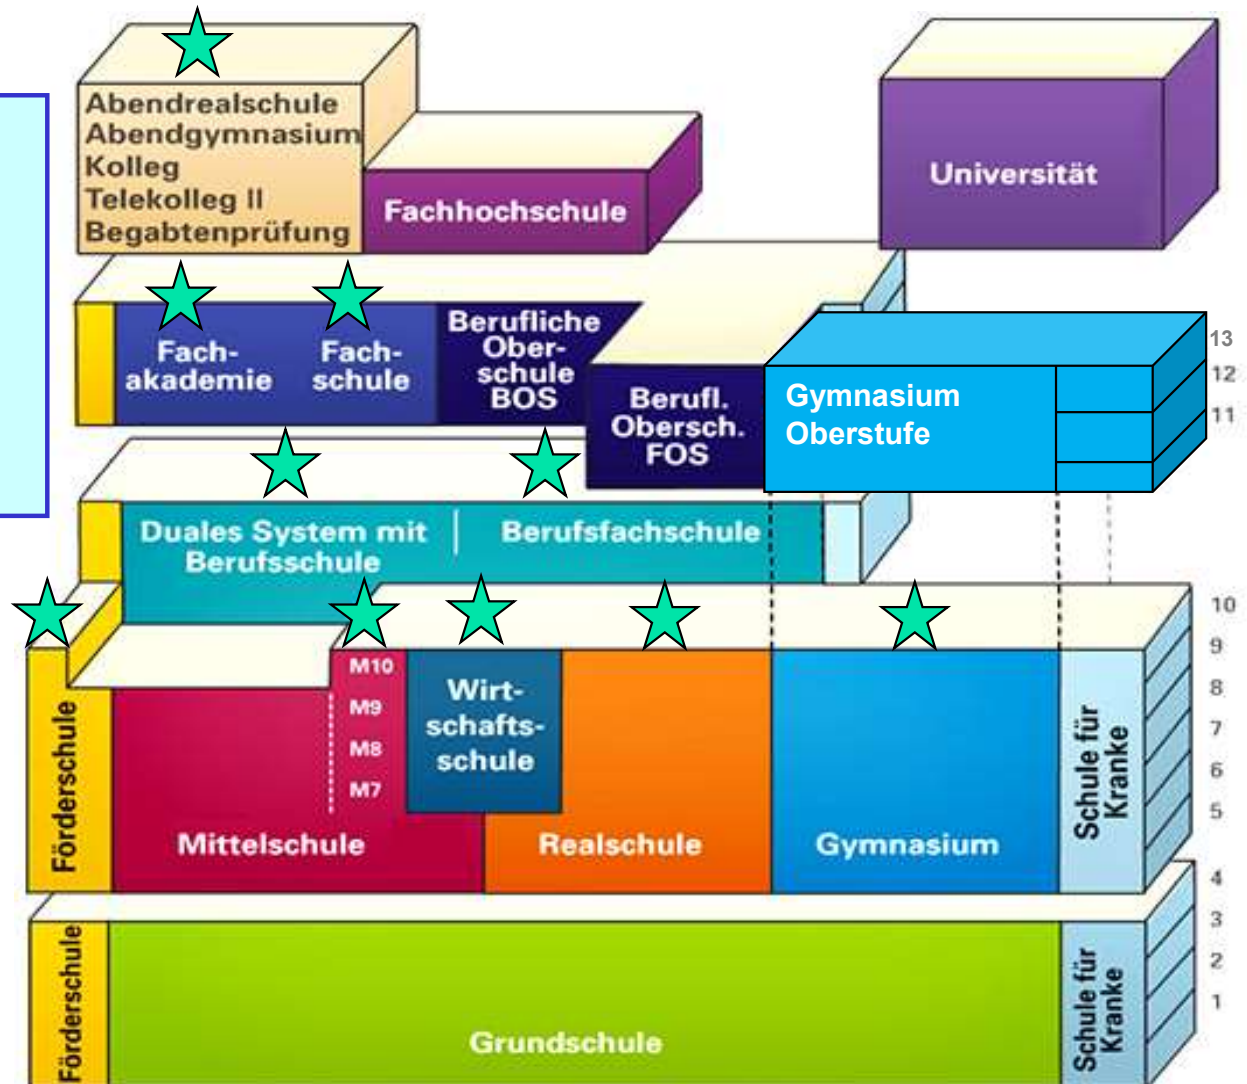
Abendrealschule
Abendgymnasium
Kolleg
Telekolleg II
Begabtenprüfung

Fachhochschule

Universität

Fachakademie

Fachschule

Berufliche Oberschule BOS

Berufl. Obersch. FOS

Gymnasium Oberstufe

13
12
11

Duales System mit Berufsschule

Berufsfachschule

10
9
8
7
6
5

Förderschule

M10
M9
M8
M7

Mittelschule

Wirtschaftsschule

Realschule

Gymnasium

Schule für Kranke

4
3
2
1

Förderschule

Grundschule

Schule für Kranke